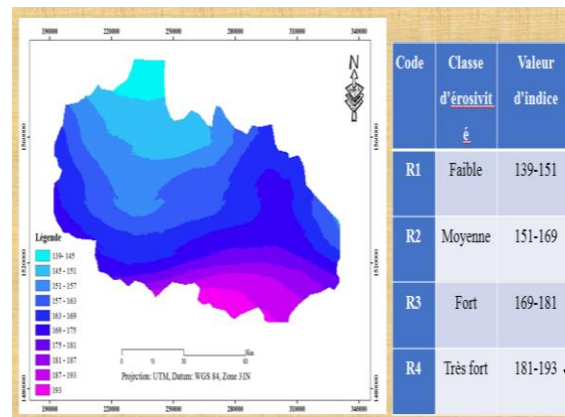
190000 220000 250000 280000 310000 340000

N

1560000

1520000

1480000

Légende
139- 145
145 - 151
151 - 157
157 - 163
163 - 169
169 - 175
175 - 181
181 - 187
187 - 193
193

0 15 30 60 Km

Projection: UTM, Datum: WGS 84, Zone 31N

190000 220000 250000 280000 310000 340000

| Code | Classe d'érosivité | Valeur d'indice |
|---|---|---|
| R1 | Faible | 139-151 |
| R2 | Moyenne | 151-169 |
| R3 | Fort | 169-181 |
| R4 | Très fort | 181-193 |